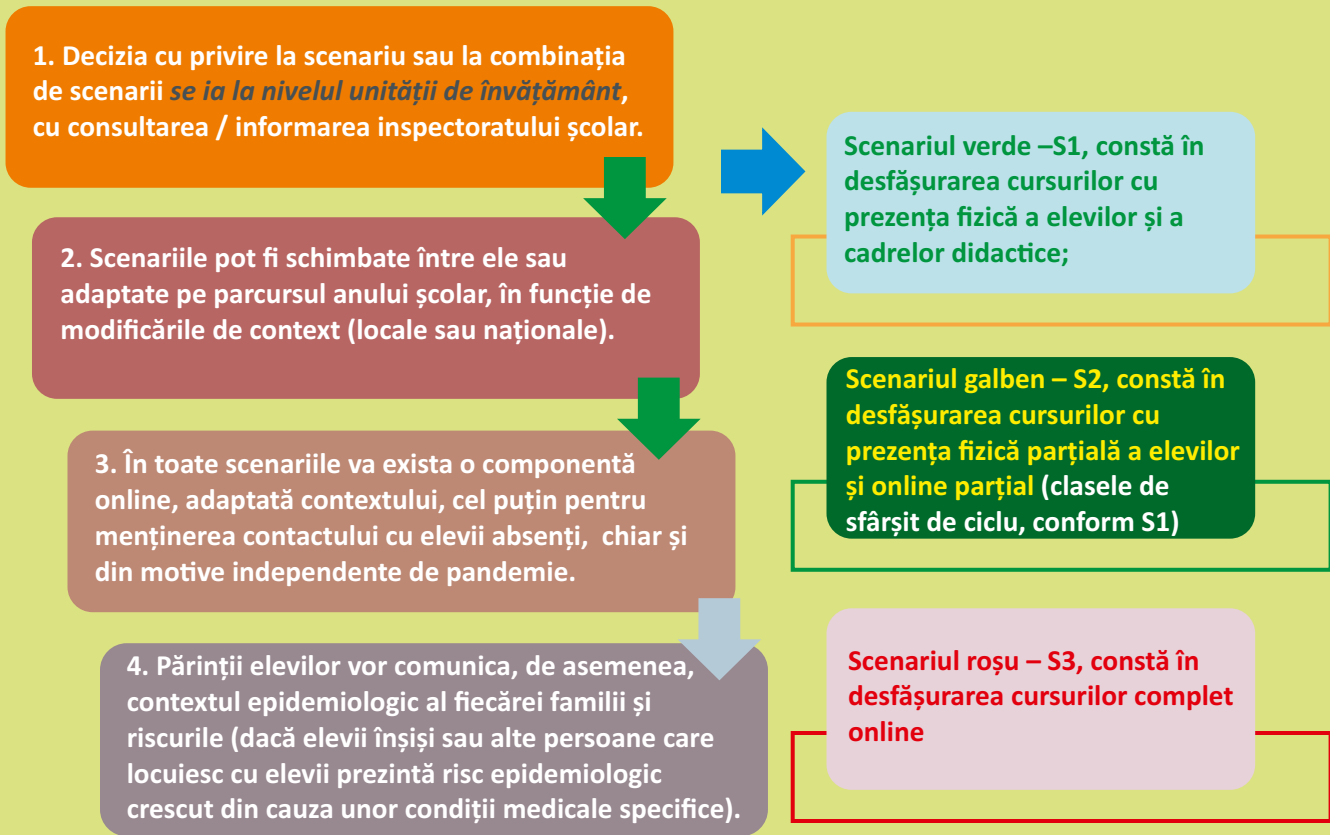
1. Decizia cu privire la scenariu sau la combinația de scenarii se ia la nivelul unității de învățământ, cu consultarea / informarea inspectoratului școlar.

2. Scenariile pot fi schimbate între ele sau adaptate pe parcursul anului școlar, în funcție de modificările de context (locale sau naționale).

3. În toate scenariile va exista o componentă online, adaptată contextului, cel puțin pentru menținerea contactului cu elevii absenți, chiar și din motive independente de pandemie.

4. Părinții elevilor vor comunica, de asemenea, contextul epidemiologic al fiecărei familii și riscurile (dacă elevii înșiși sau alte persoane care locuiesc cu elevii prezintă risc epidemiologic crescut din cauza unor condiții medicale specifice).

Scenariul verde –S1, constă în desfășurarea cursurilor cu prezența fizică a elevilor și a cadrelor didactice;

Scenariul galben – S2, constă în desfășurarea cursurilor cu prezența fizică parțială a elevilor și online parțial (clasele de sfârșit de ciclu, conform S1)

Scenariul roșu – S3, constă în desfășurarea cursurilor complet online